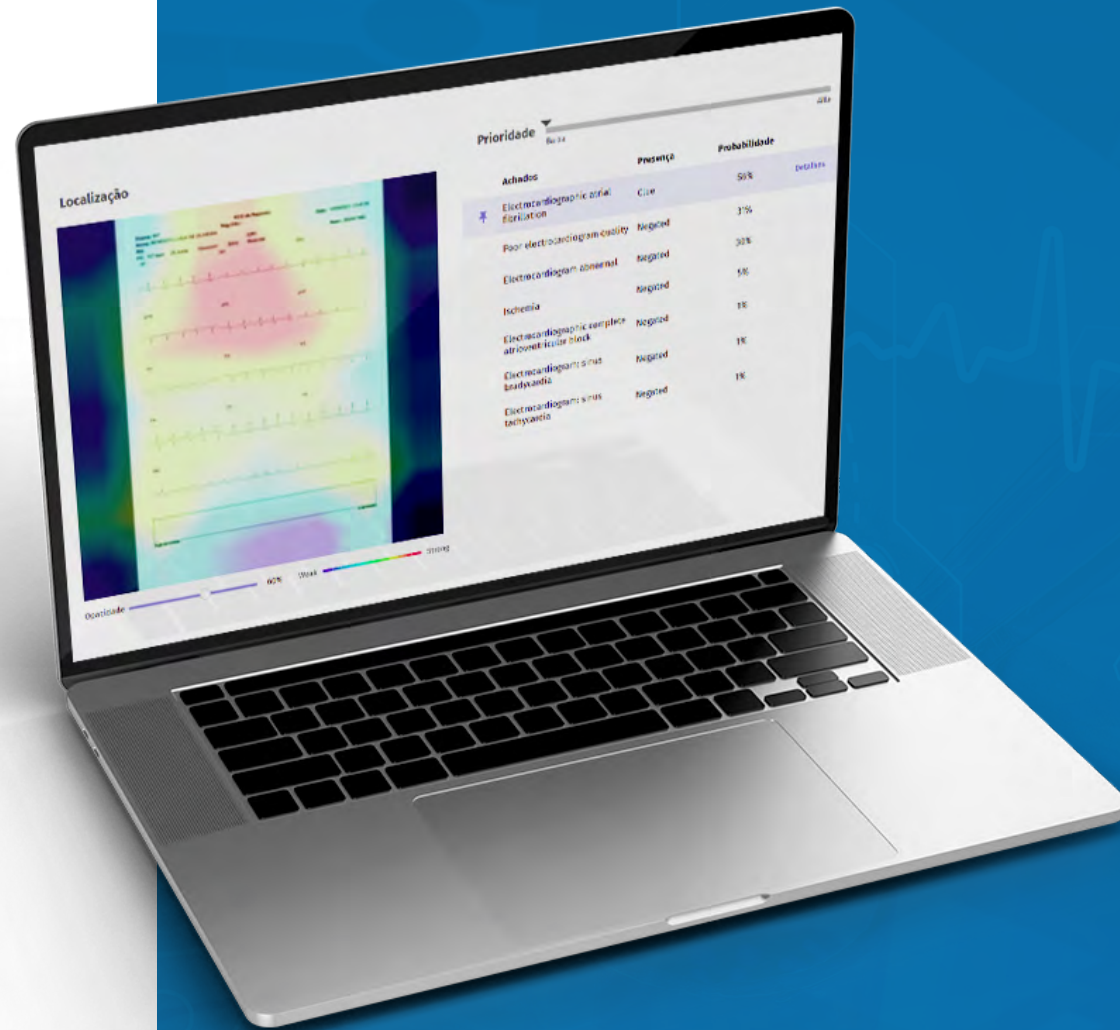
Prioridade

Baixa

Alta

Localização

| Achados | Presença | Probabilidade | |
|---|---|---|---|
| Electrocardiographic atrial fibrillation | Case | 58% | Detalhes |
| Poor electrocardiogram quality | Negated | 37% | |
| Electrocardiogram abnormal | Negated | 30% | |
| Ischemia | Negated | 5% | |
| Electrocardiographic complete atrioventricular block | Negated | 1% | |
| Electrocardiogram: sinus bradycardia | Negated | 1% | |
| Electrocardiogram: sinus tachycardia | Negated | 1% | |

Opacidade

60%

Weak

Strong